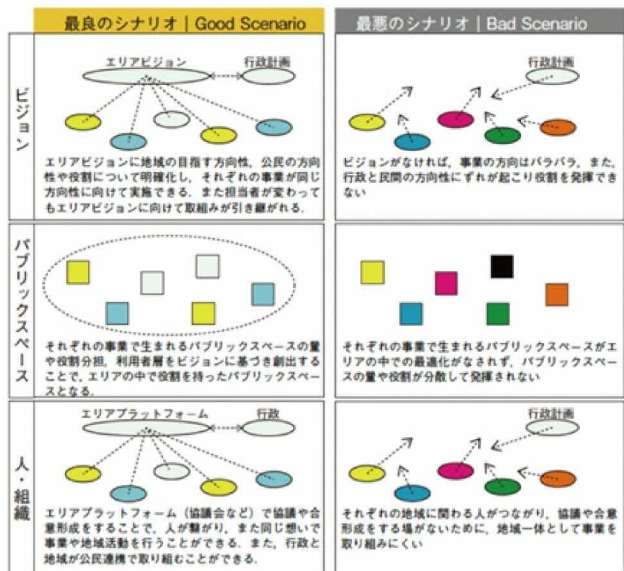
最良のシナリオ | Good Scenario

最悪のシナリオ | Bad Scenario

ビジョン

エリアビジョン

行政計画

エリアビジョンに地域の目指す方向性、公民の方向性や役割について明確化し、それぞれの事業が同じ方向性に向けて実施できる。また担当者が変わってもエリアビジョンに向けて取組みが引き継がれる。

行政計画

ビジョンがなければ、事業の方向はバラバラ。また、行政と民間の方向性にずれが起こり役割を発揮できない

パブリックスペース

それぞれの事業で生まれるパブリックスペースの量や役割分担、利用者層をビジョンに基づき創出することで、エリアの中で役割を持ったパブリックスペースとなる。

それぞれの事業で生まれるパブリックスペースがエリアの中での最適化がなされず、パブリックスペースの量や役割が分散して発揮されない

人・組織

エリアプラットフォーム

行政

エリアプラットフォーム（協議会など）で協議や合意形成をすることで、人が繋がり、また同じ想いで事業や地域活動を行うことができる。また、行政と地域が公民連携で取り組むことができる。

行政計画

それぞれの地域に関わる人がつながり、協議や合意形成をする場がないために、地域一体として事業を取り組みにくい